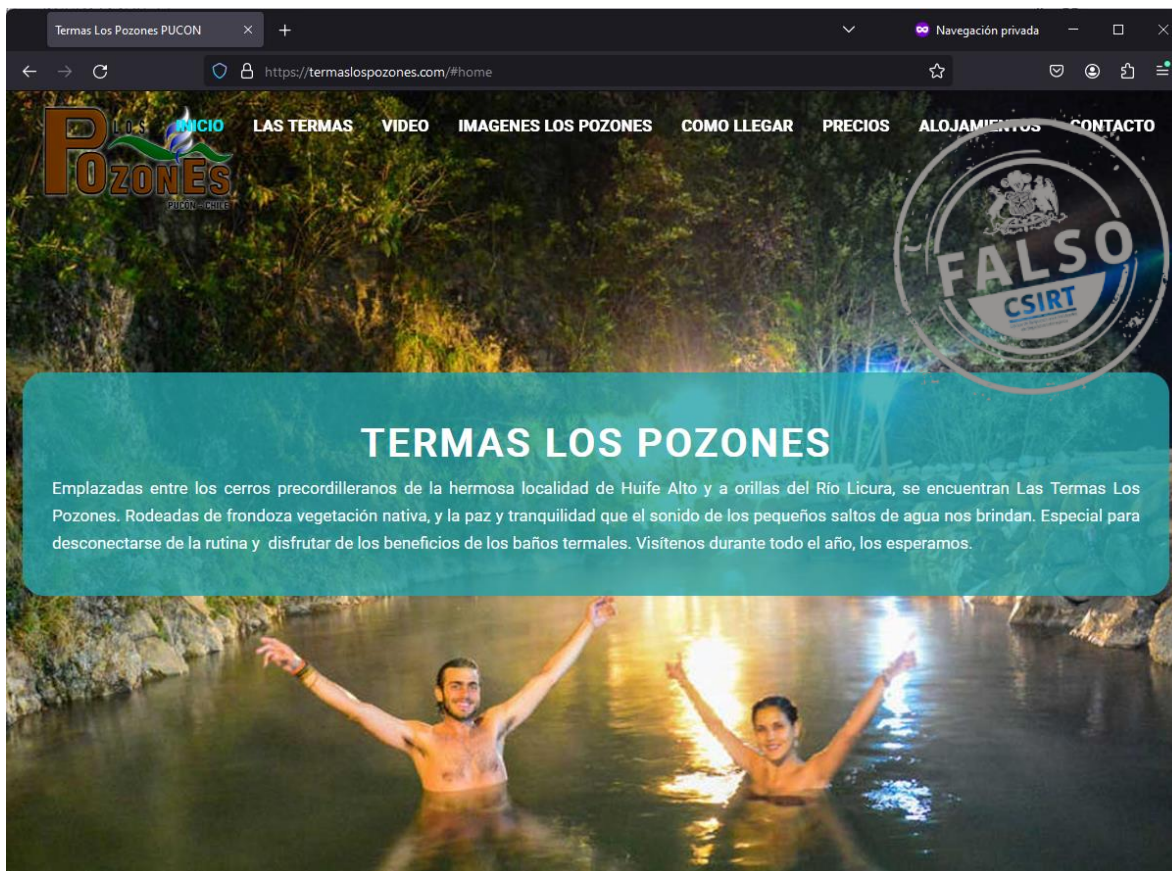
Termas Los Pozones PUCON ×
+
Navegación privada
https://termaslospozones.com/#home

LOS POZONES
PUCÓN - CHILE

INICIO LAS TERMAS VIDEO IMAGENES LOS POZONES COMO LLEGAR PRECIOS ALOJAMIENTOS CONTACTO

FALSO
CSIRT

TERMAS LOS POZONES

Emplazadas entre los cerros precordilleranos de la hermosa localidad de Huife Alto y a orillas del Río Licura, se encuentran Las Termas Los Pozones. Rodeadas de frondoza vegetación nativa, y la paz y tranquilidad que el sonido de los pequeños saltos de agua nos brindan. Especial para desconectarse de la rutina y disfrutar de los beneficios de los baños termales. Visítenos durante todo el año, los esperamos.